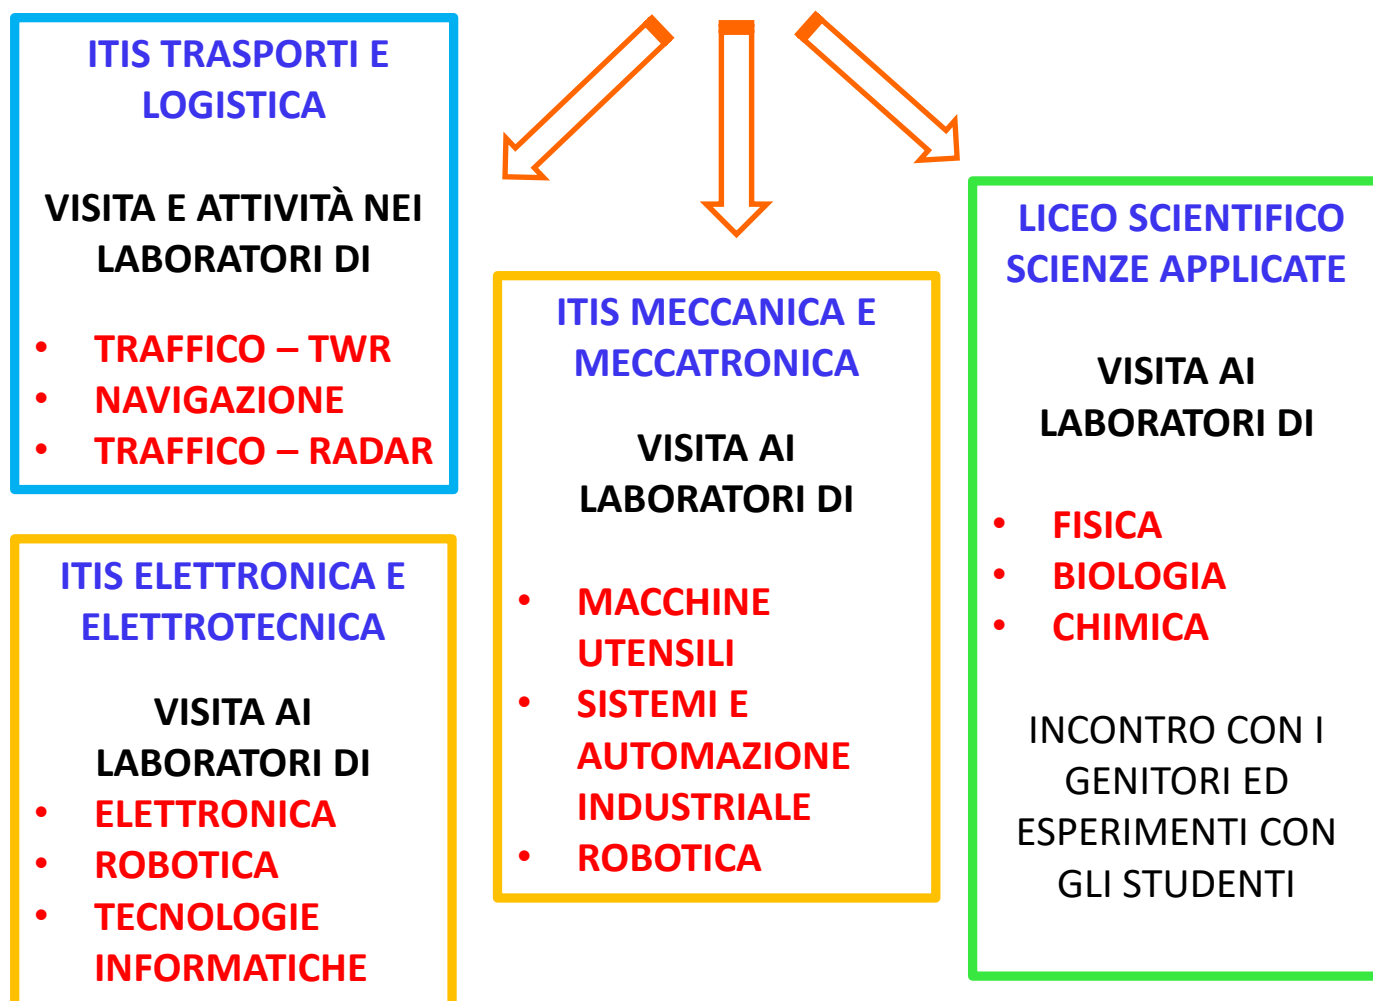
ITIS TRASPORTI E LOGISTICA

VISITA E ATTIVITÀ NEI LABORATORI DI

- TRAFFICO – TWR
- NAVIGAZIONE
- TRAFFICO – RADAR

ITIS ELETTRONICA E ELETTROTECNICA

VISITA AI LABORATORI DI

- ELETTRONICA
- ROBOTICA
- TECNOLOGIE INFORMATICHE

ITIS MECCANICA E MECCATRONICA

VISITA AI LABORATORI DI

- MACCHINE UTENSILI
- SISTEMI E AUTOMAZIONE INDUSTRIALE
- ROBOTICA

LICEO SCIENTIFICO SCIENZE APPLICATE

VISITA AI LABORATORI DI

- FISICA
- BIOLOGIA
- CHIMICA

INCONTRO CON I GENITORI ED ESPERIMENTI CON GLI STUDENTI